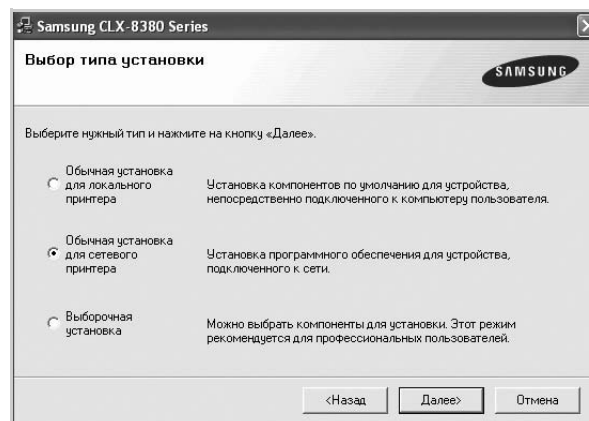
Samsung CLX-8380 Series

Выбор типа установки

SAMSUNG

Выберите нужный тип и нажмите на кнопку «Далее».

Обычная установка для локального принтера

Установка компонентов по умолчанию для устройства, непосредственно подключенного к компьютеру пользователя.

Обычная установка для сетевого принтера

Установка программного обеспечения для устройства, подключенного к сети.

Выборочная установка

Можно выбрать компоненты для установки. Этот режим рекомендуется для профессиональных пользователей.

<Назад

Далее>

Отмена